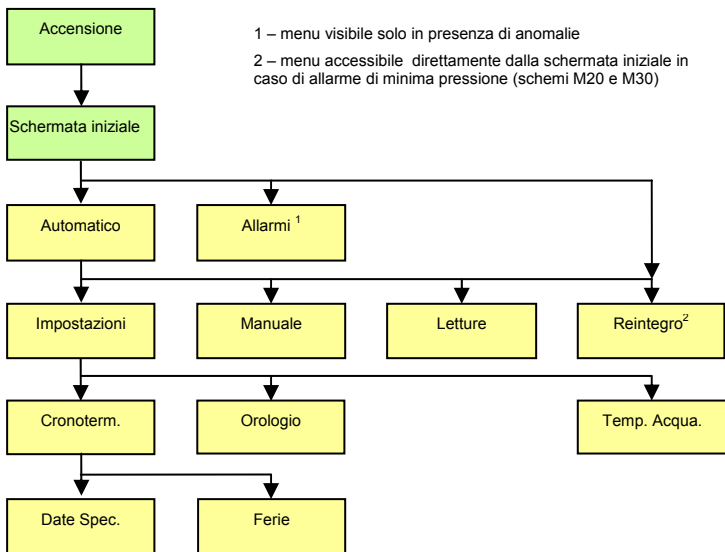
Accensione

1 – menu visibile solo in presenza di anomalie

2 – menu accessibile direttamente dalla schermata iniziale in caso di allarme di minima pressione (schemi M20 e M30)

Schermata iniziale

Automatico

Allarmi $^1$

Impostazioni

Manuale

Letture

Reintegro$^2$

Cronoterm.

Orologio

Temp. Acqua.

Date Spec.

Ferie